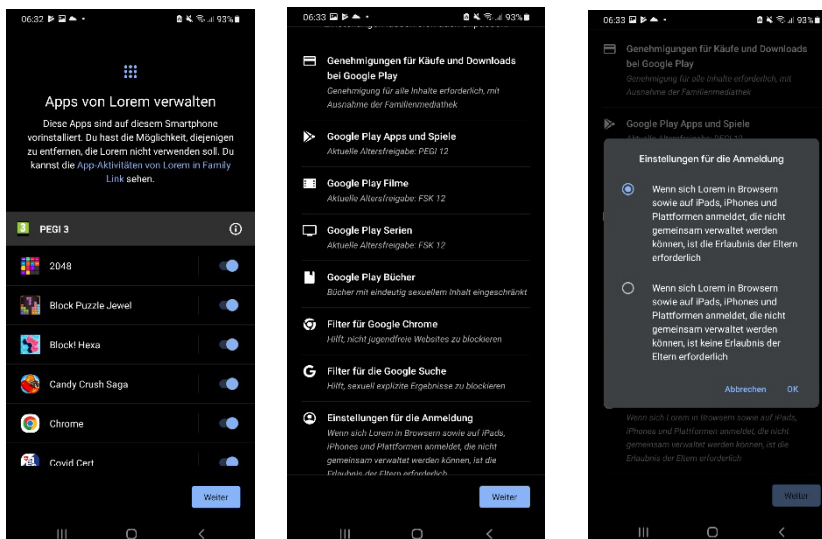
06:32 93%

Apps von Lorem verwalten

Diese Apps sind auf diesem Smartphone vorinstalliert. Du hast die Möglichkeit, diejenigen zu entfernen, die Lorem nicht verwenden soll. Du kannst die App-Aktivitäten von Lorem in Family Link sehen.

3 PEGI 3

2048

Block Puzzle Jewel

Block! Hexa

Candy Crush Saga

Chrome

Covid Cert

Weiter

06:33 93%

Genehmigungen für Käufe und Downloads bei Google Play
Genehmigung für alle Inhalte erforderlich, mit Ausnahme der Familienmediathek

Google Play Apps und Spiele
Aktuelle Altersfreigabe: PEGI 12

Google Play Filme
Aktuelle Altersfreigabe: FSK 12

Google Play Serien
Aktuelle Altersfreigabe: FSK 12

Google Play Bücher
Bücher mit eindeutig sexuellem Inhalt eingeschränkt

Filter für Google Chrome
Hilft, nicht jugendfreie Websites zu blockieren

Filter für die Google Suche
Hilft, sexuell explizite Ergebnisse zu blockieren

Einstellungen für die Anmeldung
Wenn sich Lorem in Browsern sowie auf iPads, iPhones und Plattformen anmeldet, die nicht gemeinsam verwaltet werden können, ist die Erlaubnis der Eltern erforderlich

Weiter

06:33 93%

Genehmigungen für Käufe und Downloads bei Google Play
Genehmigung für alle Inhalte erforderlich, mit Ausnahme der Familienmediathek

Google Play Apps und Spiele
Aktuelle Altersfreigabe: PEGI 12

Einstellungen für die Anmeldung

Wenn sich Lorem in Browsern sowie auf iPads, iPhones und Plattformen anmeldet, die nicht gemeinsam verwaltet werden können, ist die Erlaubnis der Eltern erforderlich

Wenn sich Lorem in Browsern sowie auf iPads, iPhones und Plattformen anmeldet, die nicht gemeinsam verwaltet werden können, ist keine Erlaubnis der Eltern erforderlich

Abbrechen OK

Wenn sich Lorem in Browsern sowie auf iPads, iPhones und Plattformen anmeldet, die nicht gemeinsam verwaltet werden können, ist die Erlaubnis der Eltern erforderlich

Weiter